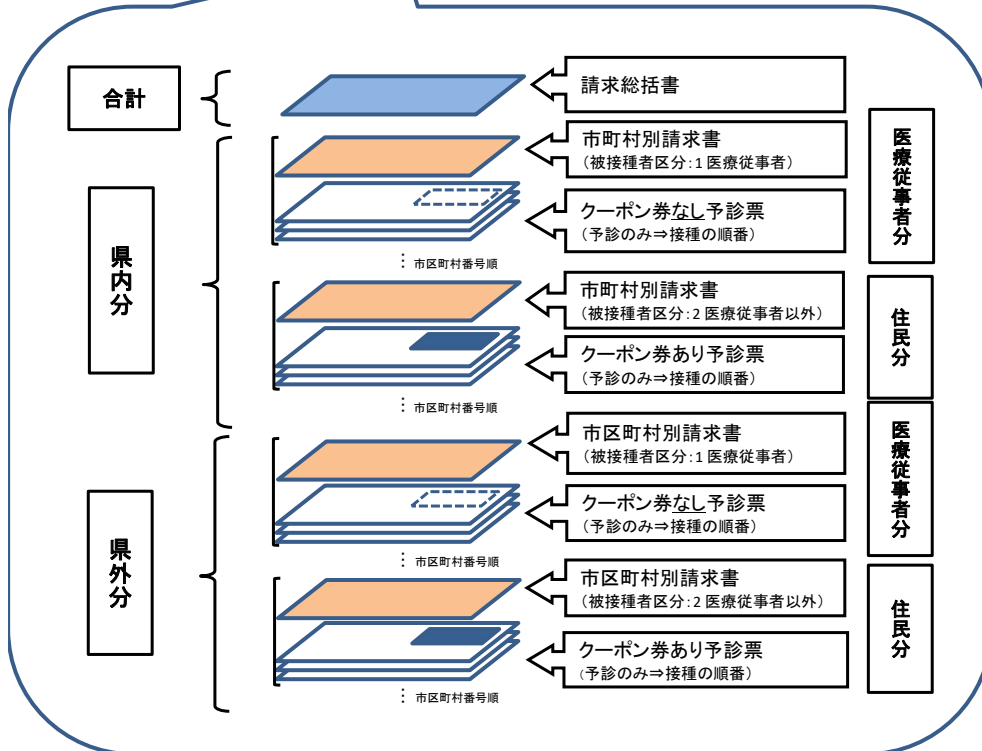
合計

請求総括書

県内分

市町村別請求書
（被接種者区分：1 医療従事者）

クーポン券なし予診票
（予診のみ⇒接種の順番）

医療従事者分

市区町村番号順

市町村別請求書
（被接種者区分：2 医療従事者以外）

クーポン券あり予診票
（予診のみ⇒接種の順番）

住民分

市区町村番号順

県外分

市区町村別請求書
（被接種者区分：1 医療従事者）

クーポン券なし予診票
（予診のみ⇒接種の順番）

医療従事者分

市区町村番号順

市区町村別請求書
（被接種者区分：2 医療従事者以外）

クーポン券あり予診票
（予診のみ⇒接種の順番）

住民分

市区町村番号順